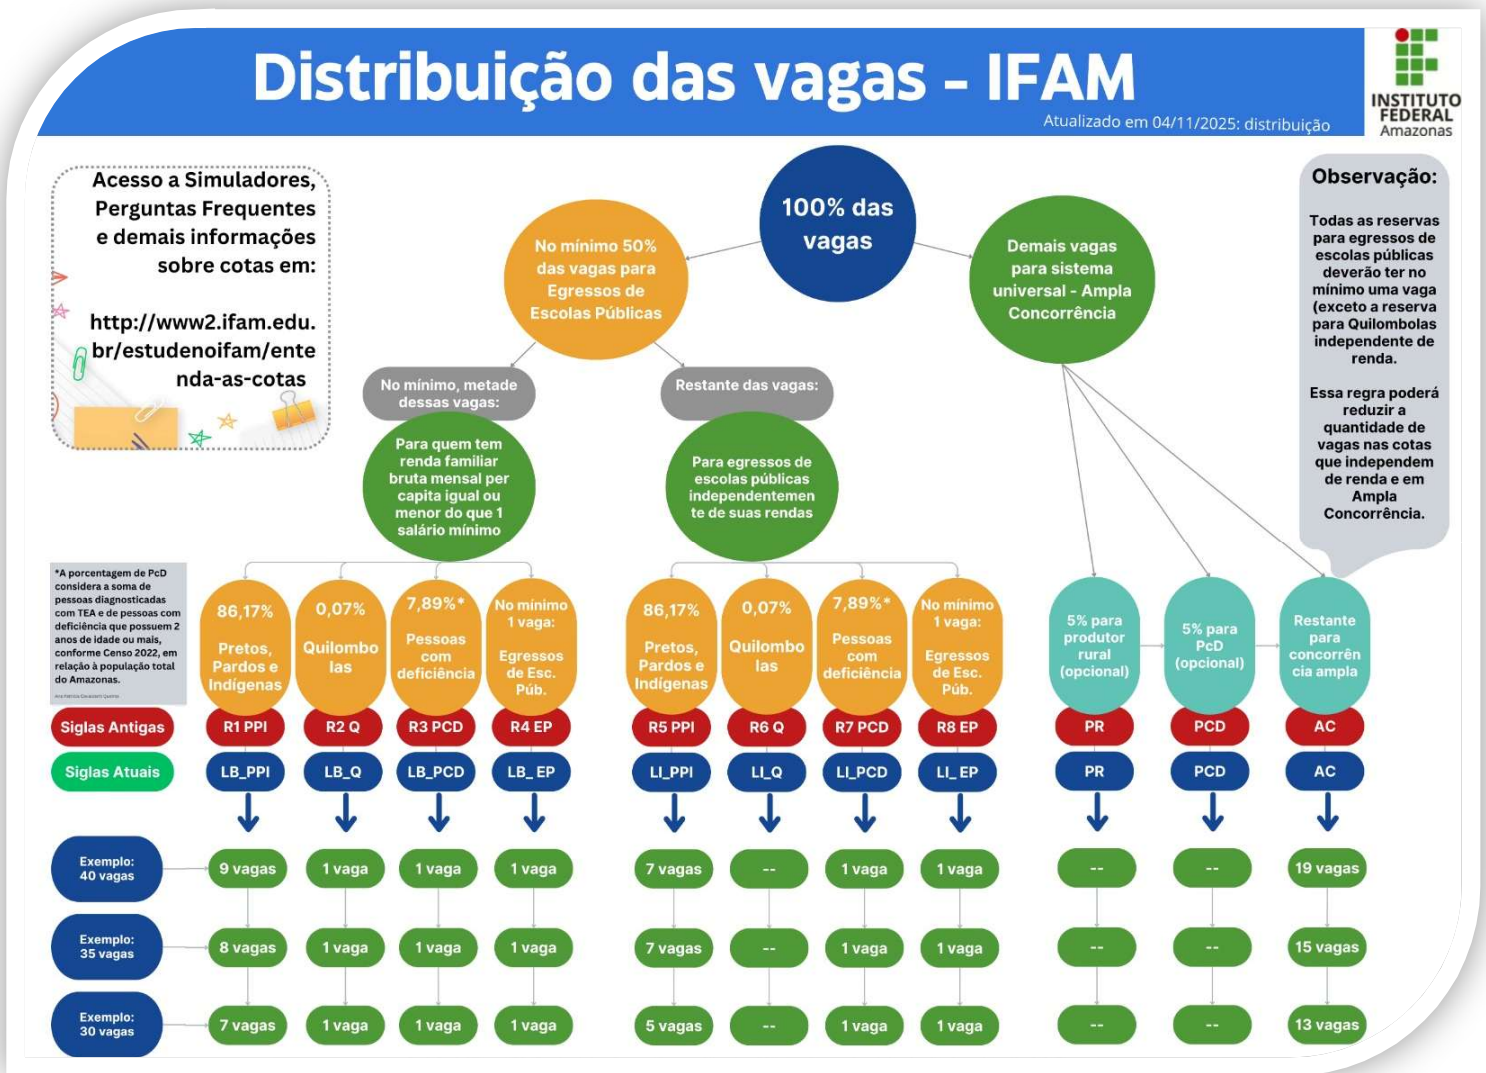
Distribuição das vagas - IFAM

Atualizado em 04/11/2025: distribuição

INSTITUTO FEDERAL Amazonas

Acesso a Simuladores, Perguntas Frequentes e demais informações sobre cotas em:

http://www2.ifam.edu.br/estudenoifam/entenda-as-cotas

100% das vagas

No mínimo 50% das vagas para Egressos de Escolas Públicas

Demais vagas para sistema universal - Ampla Concorrência

Observação:

Todas as reservas para egressos de escolas públicas deverão ter no mínimo uma vaga (exceto a reserva para Quilombolas independente de renda.

Essa regra poderá reduzir a quantidade de vagas nas cotas que independem de renda e em Ampla Concorrência.

No mínimo, metade dessas vagas:

Restante das vagas:

Para quem tem renda familiar bruta mensal per capita igual ou menor do que 1 salário mínimo

Para egressos de escolas públicas independentemente de suas rendas

*A porcentagem de PcD considera a soma de pessoas diagnosticadas com TEA e de pessoas com deficiência que possuem 2 anos de idade ou mais, conforme Censo 2022, em relação à população total do Amazonas.

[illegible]

86,17% Pretos, Pardos e Indígenas

0,07% Quilombolas

7,89%* Pessoas com deficiência

No mínimo 1 vaga: Egressos de Esc. Púb.

86,17% Pretos, Pardos e Indígenas

0,07% Quilombolas

7,89%* Pessoas com deficiência

No mínimo 1 vaga: Egressos de Esc. Púb.

5% para produtor rural (opcional)

5% para PcD (opcional)

Restante para concorrência ampla

| Siglas Antigas | R1 PPI | R2 Q | R3 PCD | R4 EP | R5 PPI | R6 Q | R7 PCD | R8 EP | PR | PCD | AC |
|---|---|---|---|---|---|---|---|---|---|---|---|
| Siglas Atuais | LB_PPI | LB_Q | LB_PCD | LB_EP | LI_PPI | LI_Q | LI_PCD | LI_EP | PR | PCD | AC |
| Exemplo: 40 vagas | 9 vagas | 1 vaga | 1 vaga | 1 vaga | 7 vagas | -- | 1 vaga | 1 vaga | -- | -- | 19 vagas |
| Exemplo: 35 vagas | 8 vagas | 1 vaga | 1 vaga | 1 vaga | 7 vagas | -- | 1 vaga | 1 vaga | -- | -- | 15 vagas |
| Exemplo: 30 vagas | 7 vagas | 1 vaga | 1 vaga | 1 vaga | 5 vagas | -- | 1 vaga | 1 vaga | -- | -- | 13 vagas |